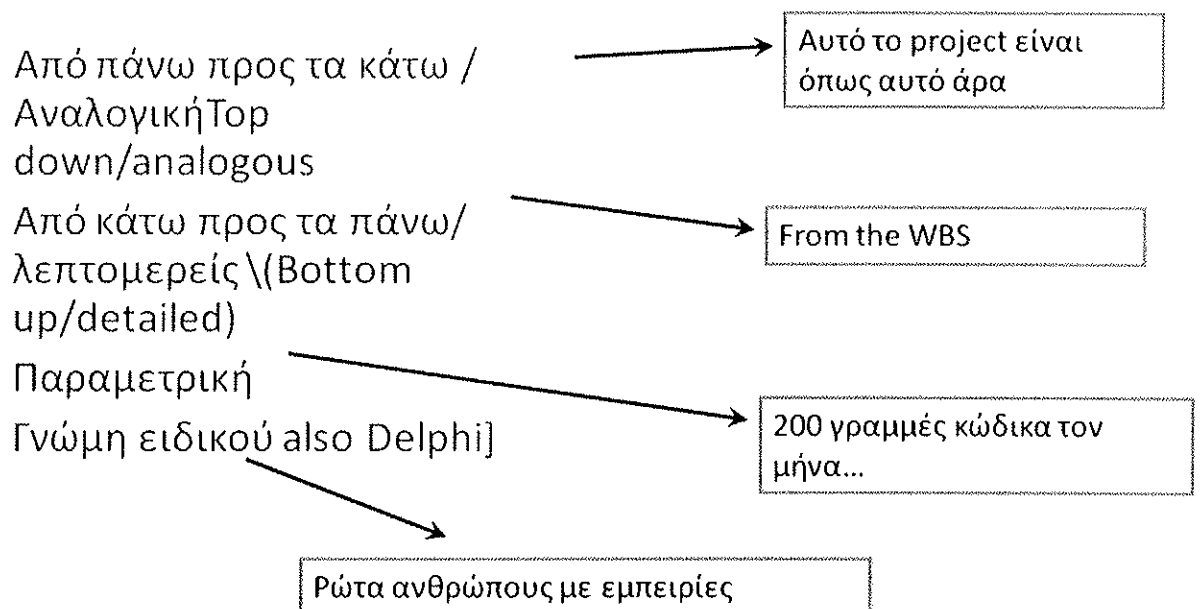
Από πάνω προς τα κάτω / ΑναλογικήTop down/analogous

Από κάτω προς τα πάνω/ λεπτομερείς \(Bottom up/detailed)

Παραμετρική

Γνώμη ειδικού also Delphi]

Αυτό το project είναι όπως αυτό άρα

From the WBS

200 γραμμές κώδικα τον μήνα...

Ρώτα ανθρώπους με εμπειρίες